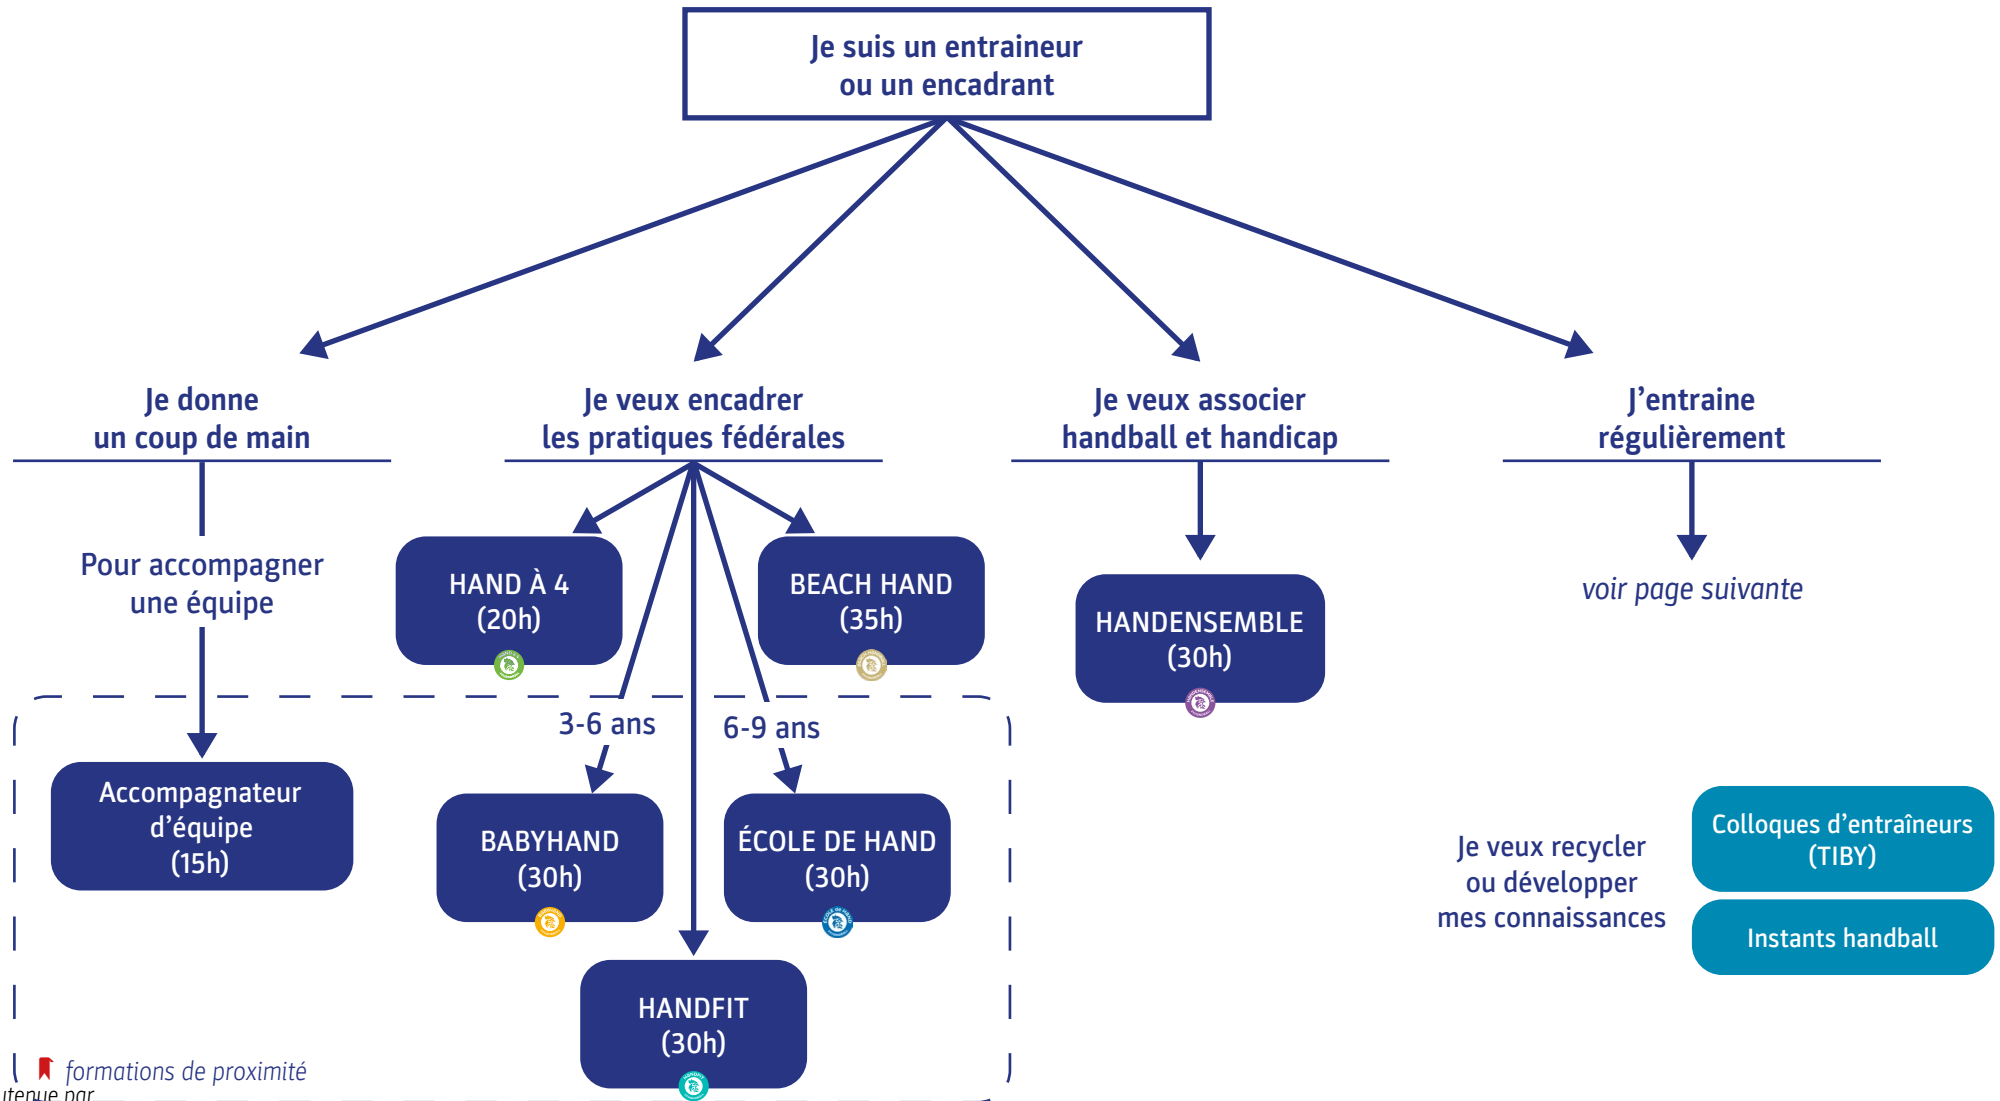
Je suis un entraineur ou un encadrant

Je donne un coup de main

Je veux encadrer les pratiques fédérales

Je veux associer handball et handicap

J'entraine régulièrement

Pour accompagner une équipe

HAND À 4 (20h)

BEACH HAND (35h)

HANDENSEMBLE (30h)

voir page suivante

3-6 ans

6-9 ans

Accompagnateur d'équipe (15h)

BABYHAND (30h)

ÉCOLE DE HAND (30h)

HANDFIT (30h)

Je veux recycler ou développer mes connaissances

Colloques d'entraîneurs (TIBY)

Instants handball

formations de proximité

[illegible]tenue par